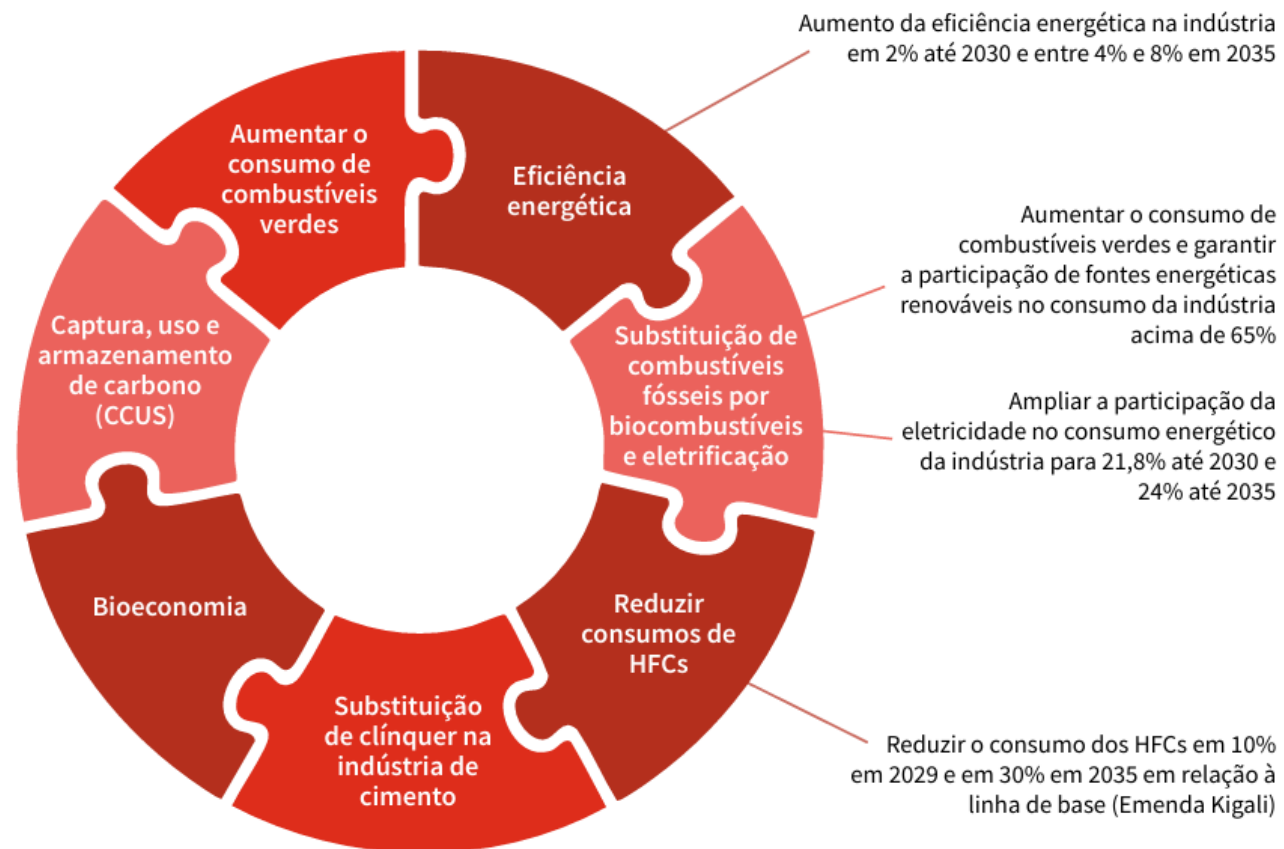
Aumento da eficiência energética na indústria em 2% até 2030 e entre 4% e 8% em 2035

Aumentar o consumo de combustíveis verdes

Eficiência energética

Aumentar o consumo de combustíveis verdes e garantir a participação de fontes energéticas renováveis no consumo da indústria acima de 65%

Captura, uso e armazenamento de carbono (CCUS)

Substituição de combustíveis fósseis por biocombustíveis e eletrificação

Ampliar a participação da eletricidade no consumo energético da indústria para 21,8% até 2030 e 24% até 2035

Bioeconomia

Reduzir consumos de HFCs

Substituição de clínquer na indústria de cimento

Reduzir o consumo dos HFCs em 10% em 2029 e em 30% em 2035 em relação à linha de base (Emenda Kigali)